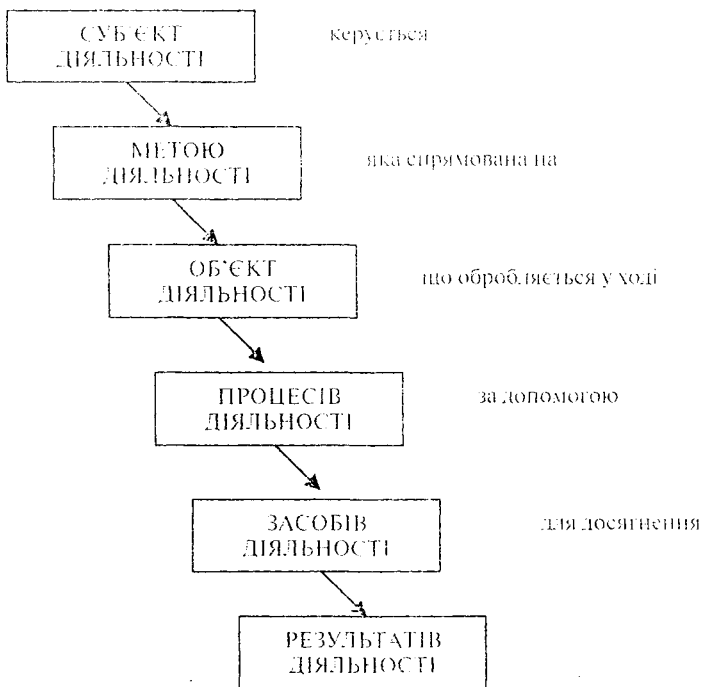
СУБ'ЄКТ ДІЯЛЬНОСТІ

керується

МЕТОЮ ДІЯЛЬНОСТІ

яка спрямована на

ОБ'ЄКТ ДІЯЛЬНОСТІ

що обробляється у ході

ПРОЦЕСІВ ДІЯЛЬНОСТІ

за допомогою

ЗАСОБІВ ДІЯЛЬНОСТІ

для досягнення

РЕЗУЛЬТАТІВ ДІЯЛЬНОСТІ